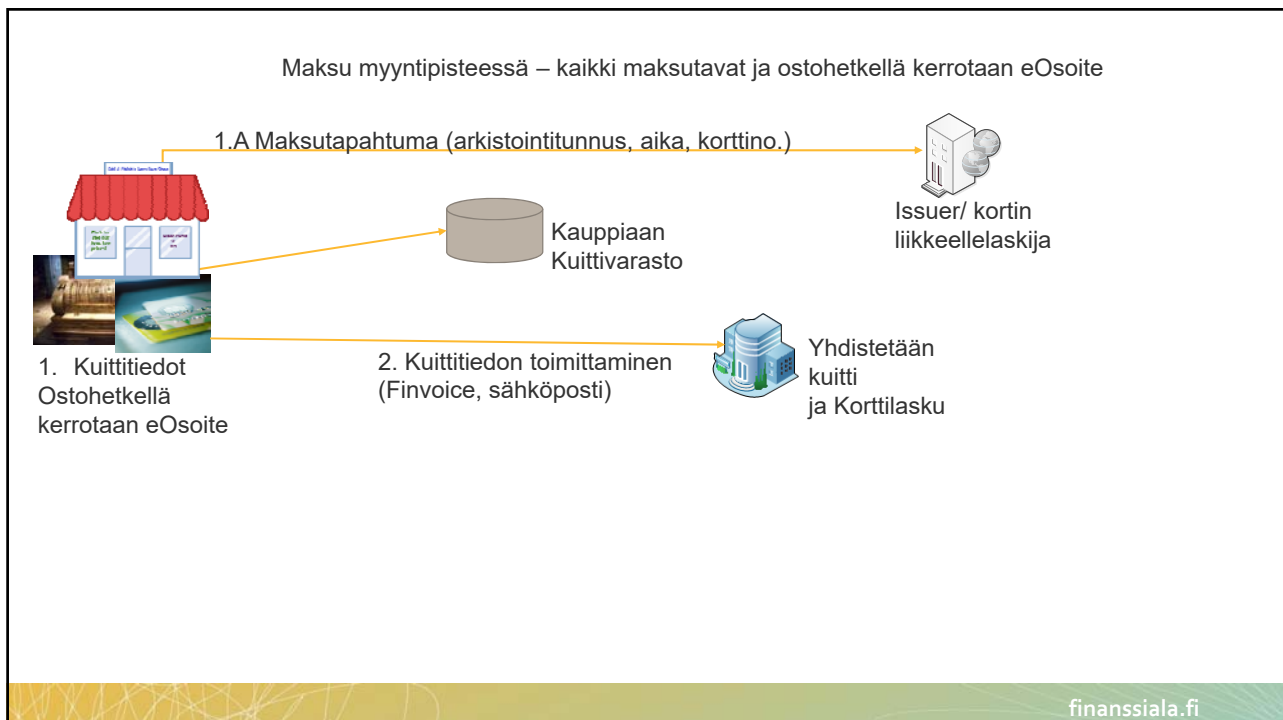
Maksu myyntipisteessä – kaikki maksutavat ja ostohetkellä kerrotaan eOsoite

1.A Maksutapahtuma (arkistointitunnus, aika, korttino.)

Issuer/ kortin liikkeellelaskija

Kauppiaan Kuittivarasto

1. Kuittitiedot Ostohetkellä kerrotaan eOsoite

2. Kuittitiedon toimittaminen (Finvoice, sähköposti)

Yhdistetään kuitti ja Korttilasku

finanssiala.fi